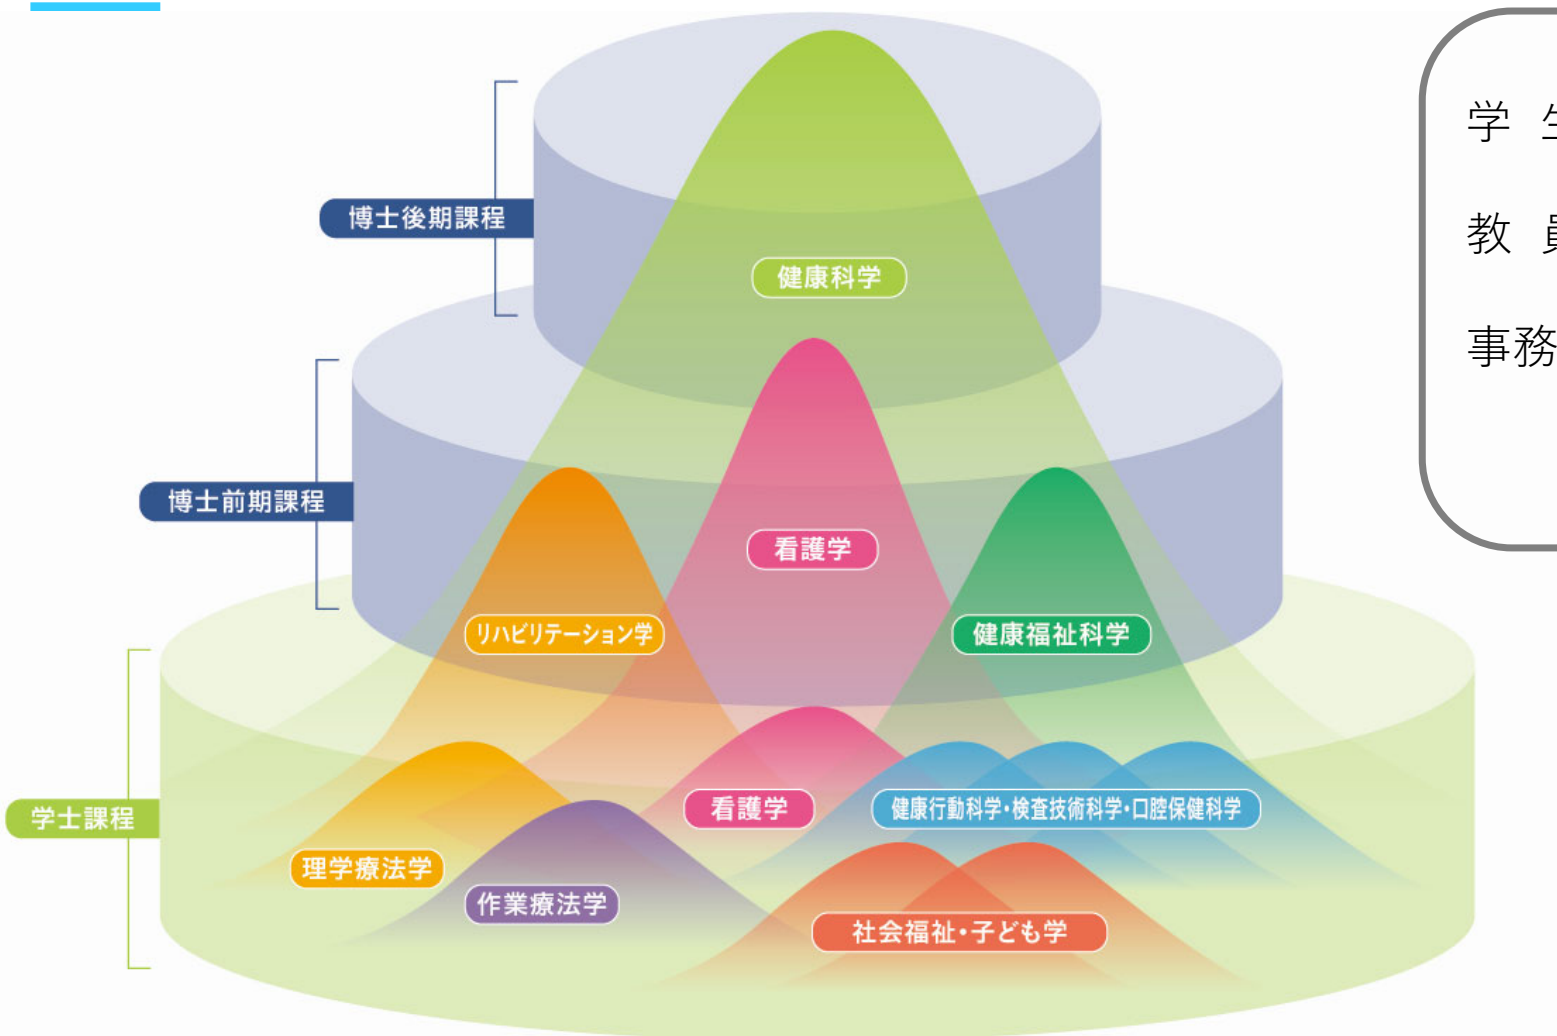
博士後期課程

健康科学

博士前期課程

看護学

リハビリテーション学

健康福祉科学

学士課程

看護学

健康行動科学・検査技術科学・口腔保健科学

理学療法学

作業療法学

社会福祉・子ども学

学 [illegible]

教 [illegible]

事務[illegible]